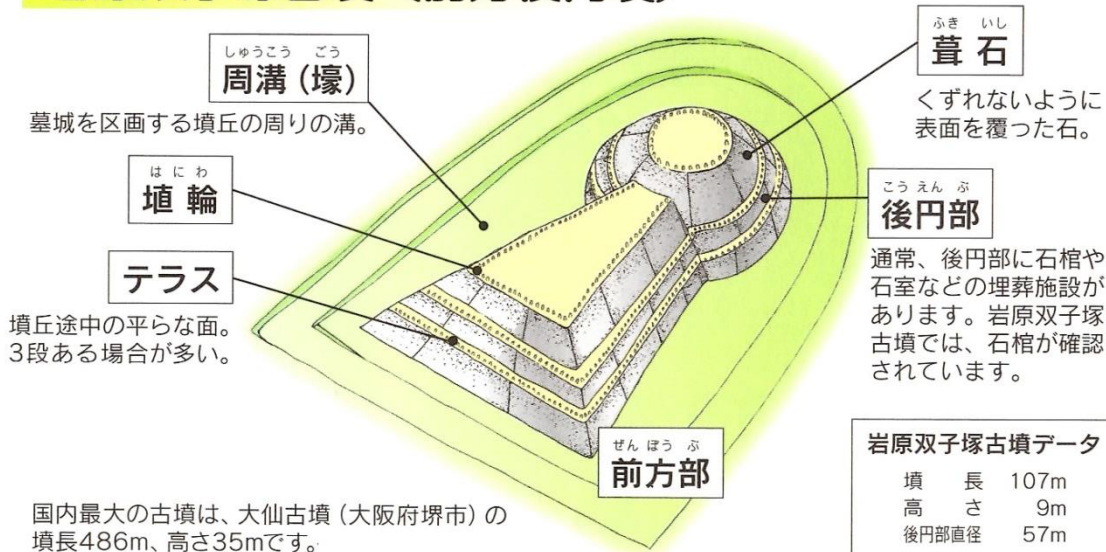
しゅうこう ごう
周溝（壕）

墓域を区画する墳丘の周りの溝。

ふき いし
葺石

くずれないように表面を覆った石。

はにわ
埴輪

こうえんぶ
後円部

通常、後円部に石棺や石室などの埋葬施設があります。岩原双子塚古墳では、石棺が確認されています。

テラス

墳丘途中の平らな面。3段ある場合が多い。

ぜんぽうぶ
前方部

国内最大の古墳は、大仙古墳（大阪府堺市）の墳長486m、高さ35mです。

岩原双子塚古墳データ

| | |
|---|---|
| 墳　長 | 107m |
| 高　さ | 9m |
| 後円部直径 | 57m |